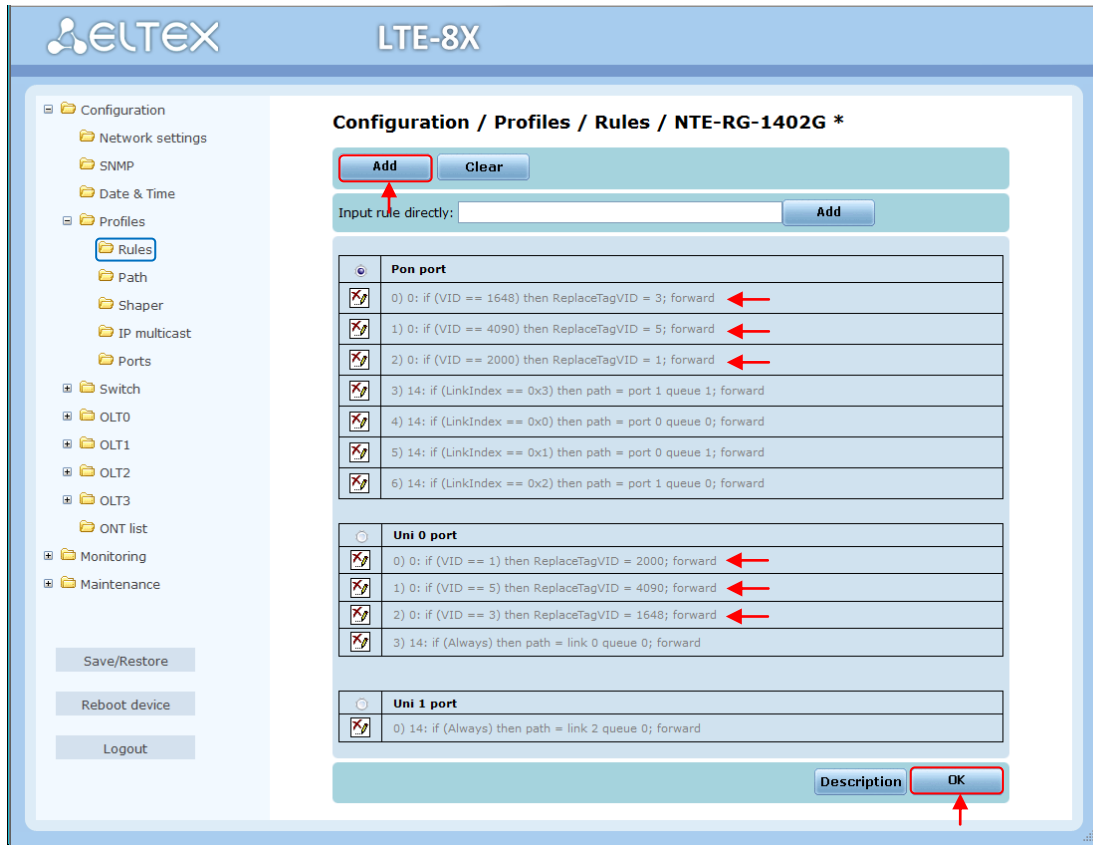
ELTEX LTE-8X

Configuration
Network settings
SNMP
Date & Time
Profiles
Rules
Path
Shaper
IP multicast
Ports
Switch
OLT0
OLT1
OLT2
OLT3
ONT list
Monitoring
Maintenance

Save/Restore
Reboot device
Logout

Configuration / Profiles / Rules / NTE-RG-1402G *

Add Clear

Input rule directly: Add

| | Pon port |
|---|---|
| | 0) 0: if (VID == 1648) then ReplaceTagVID = 3; forward |
| | 1) 0: if (VID == 4090) then ReplaceTagVID = 5; forward |
| | 2) 0: if (VID == 2000) then ReplaceTagVID = 1; forward |
| | 3) 14: if (LinkIndex == 0x3) then path = port 1 queue 1; forward |
| | 4) 14: if (LinkIndex == 0x0) then path = port 0 queue 0; forward |
| | 5) 14: if (LinkIndex == 0x1) then path = port 0 queue 1; forward |
| | 6) 14: if (LinkIndex == 0x2) then path = port 1 queue 0; forward |

| | Uni 0 port |
|---|---|
| | 0) 0: if (VID == 1) then ReplaceTagVID = 2000; forward |
| | 1) 0: if (VID == 5) then ReplaceTagVID = 4090; forward |
| | 2) 0: if (VID == 3) then ReplaceTagVID = 1648; forward |
| | 3) 14: if (Always) then path = link 0 queue 0; forward |

| | Uni 1 port |
|---|---|
| | 0) 14: if (Always) then path = link 2 queue 0; forward |

Description OK